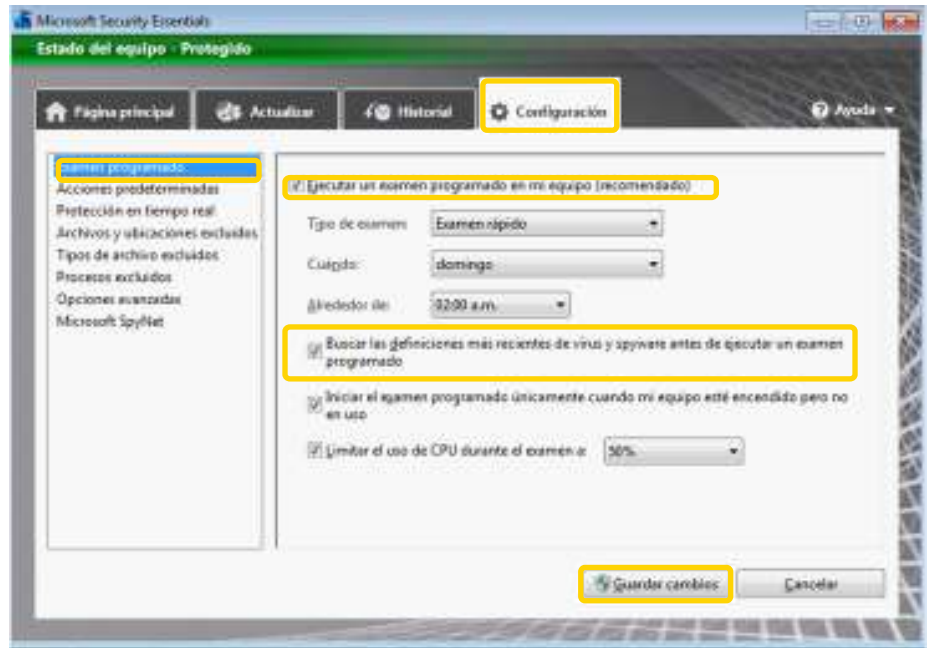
Microsoft Security Essentials

Estado del equipo - Protegido

Página principal
Actualizar
Historial
Configuración
Ayuda

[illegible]xamen programado
Acciones predeterminadas
Protección en tiempo real
Archivos y ubicaciones excluidos
Tipos de archivo excluidos
Procesos excluidos
Opciones avanzadas
Microsoft SpyNet

Ejecutar un examen programado en mi equipo (recomendado)

Tipo de examen: Examen rápido

Cuando: domingo

Alrededor de: 02:00 a.m.

Buscar las definiciones más recientes de virus y spyware antes de ejecutar un examen programado

Iniciar el examen programado únicamente cuando mi equipo esté encendido pero no en uso

Limitar el uso de CPU durante el examen a: 50%

Guardar cambios
Cancelar